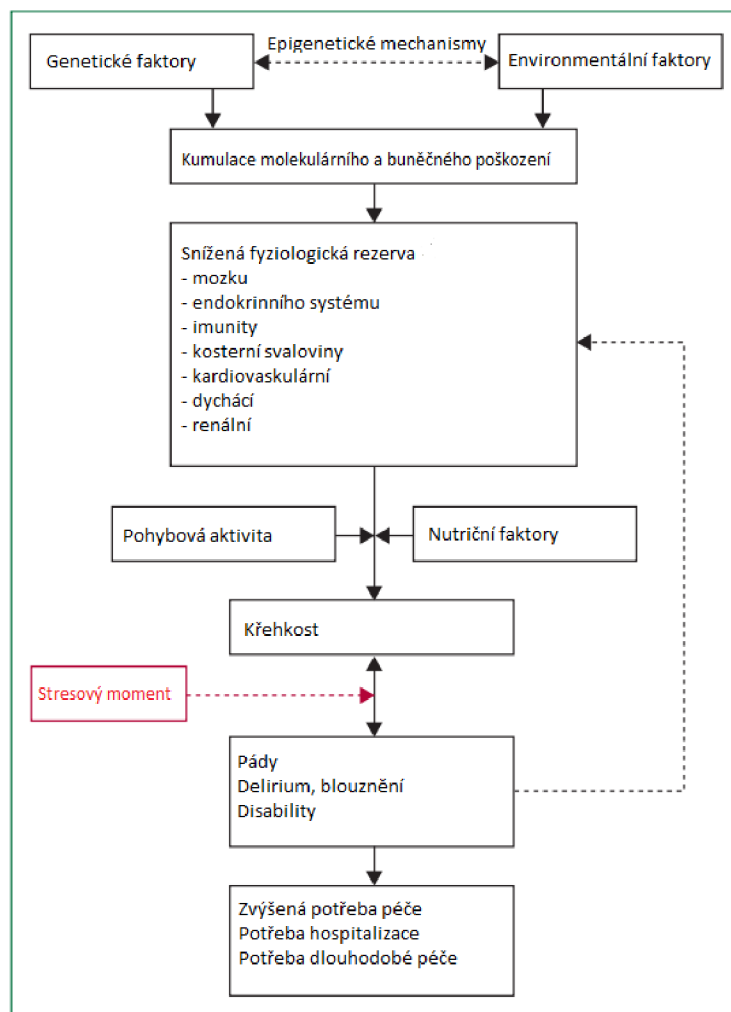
Genetické faktory

Epigenetické mechanismy

Environmentální faktory

Kumulace molekulárního a buněčného poškození

Snížená fyziologická rezerva
- mozku
- endokrinního systému
- imunity
- kosterní svaloviny
- kardiovaskulární
- dychácí
- renální

Pohybová aktivita

Nutriční faktory

Křehkost

Stresový moment

Pády
Delirium, blouznění
Disability

Zvýšená potřeba péče
Potřeba hospitalizace
Potřeba dlouhodobé péče